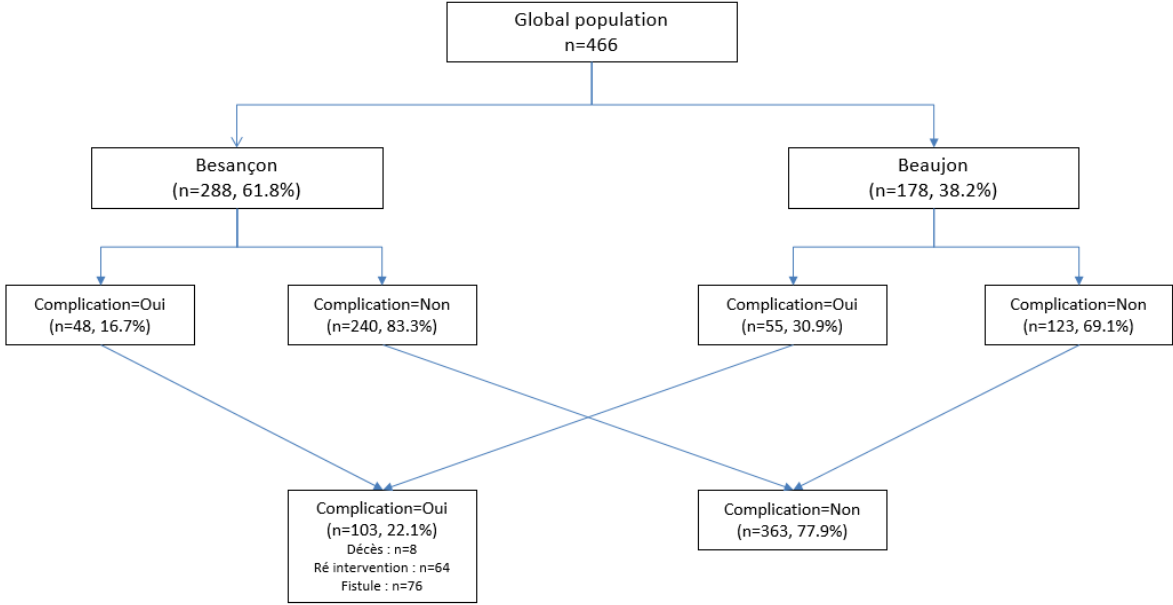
Global population
n=466

Besançon
(n=288, 61.8%)

Beaujon
(n=178, 38.2%)

Complication=Oui
(n=48, 16.7%)

Complication=Non
(n=240, 83.3%)

Complication=Oui
(n=55, 30.9%)

Complication=Non
(n=123, 69.1%)

Complication=Oui
(n=103, 22.1%)
Décès : n=8
Ré intervention : n=64
Fistule : n=76

Complication=Non
(n=363, 77.9%)